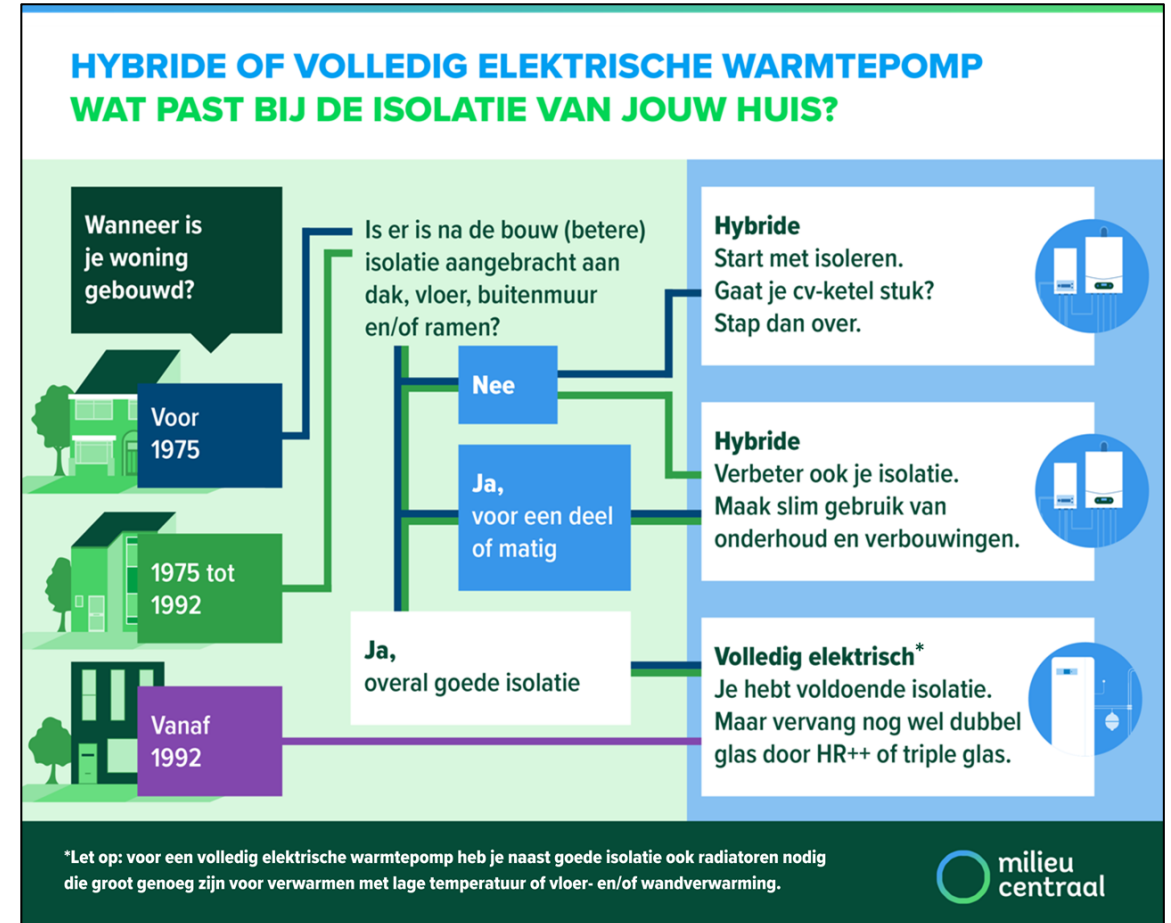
HYBRIDE OF VOLLEDIG ELEKTRISCHE WARMTEPOMP
WAT PAST BIJ DE ISOLATIE VAN JOUW HUIS?

Wanneer is je woning gebouwd?

Voor 1975

1975 tot 1992

Vanaf 1992

Is er is na de bouw (betere) isolatie aangebracht aan dak, vloer, buitenmuur en/of ramen?

Nee

Ja, voor een deel of matig

Ja, overal goede isolatie

Hybride
Start met isoleren.
Gaat je cv-ketel stuk?
Stap dan over.

Hybride
Verbeter ook je isolatie.
Maak slim gebruik van onderhoud en verbouwingen.

Volledig elektrisch*
Je hebt voldoende isolatie.
Maar vervang nog wel dubbel glas door HR++ of triple glas.

*Let op: voor een volledig elektrische warmtepomp heb je naast goede isolatie ook radiatoren nodig die groot genoeg zijn voor verwarmen met lage temperatuur of vloer- en/of wandverwarming.

milieu centraal